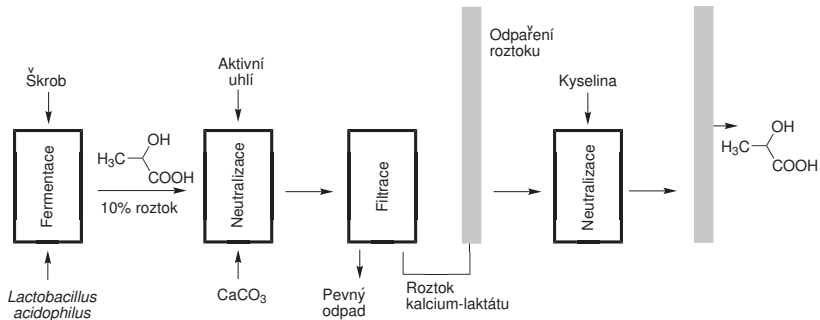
Škrob

Fermentace

Lactobacillus acidophilus

OH
$H_3C$
COOH
10% roztok

Aktivní uhlí

Neutralizace

$CaCO_3$

Filtrace

Pevný odpad

Roztok kalcium-laktátu

Odpaření roztoku

Kyselina

Neutralizace

OH
$H_3C$
COOH